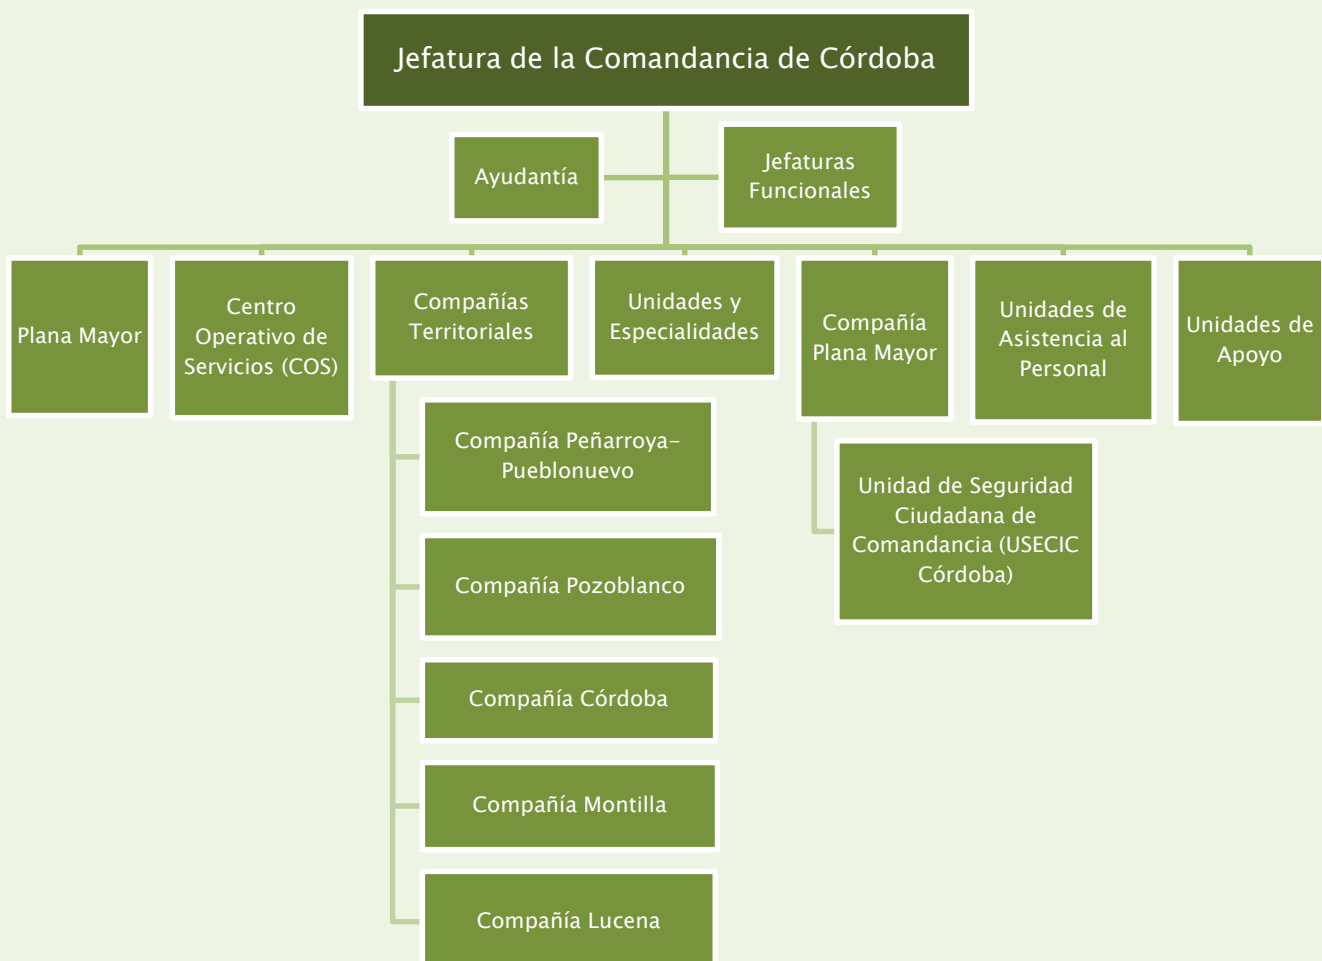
Jefatura de la Comandancia de Córdoba

Ayudantía

Jefaturas Funcionales

Plana Mayor

Centro Operativo de Servicios (COS)

Compañías Territoriales

Compañía Peñarroya-Pueblonuevo

Compañía Pozoblanco

Compañía Córdoba

Compañía Montilla

Compañía Lucena

Unidades y Especialidades

Compañía Plana Mayor

Unidad de Seguridad Ciudadana de Comandancia (USECIC Córdoba)

Unidades de Asistencia al Personal

Unidades de Apoyo